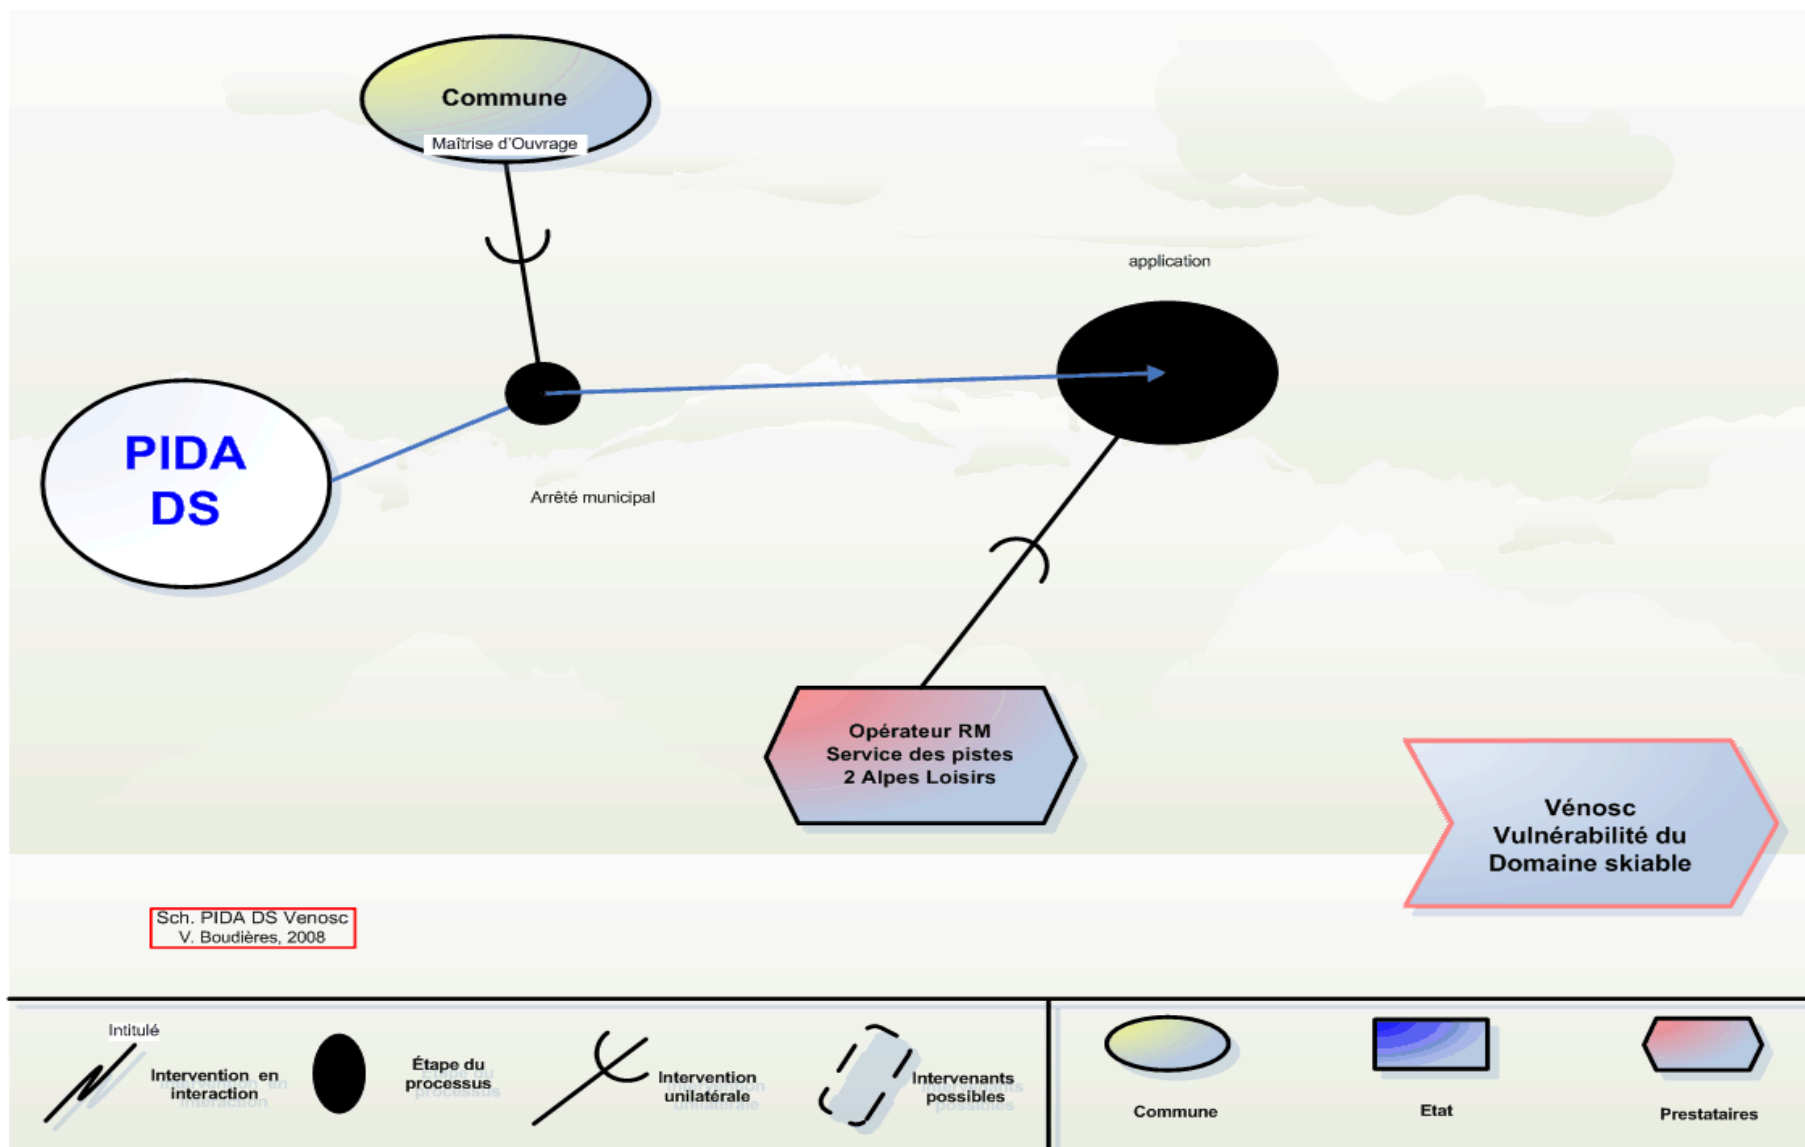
Commune
Maîtrise d'Ouvrage

application

PIDA
DS

Arrêté municipal

Opérateur RM
Service des pistes
2 Alpes Loisirs

Vénosc
Vulnérabilité du
Domaine skiable

Sch. PIDA DS Venosc
V. Boudières, 2008

Intitulé

Intervention en interaction

Étape du processus

Intervention unilatérale

Intervenants possibles

Commune

Etat

Prestataires